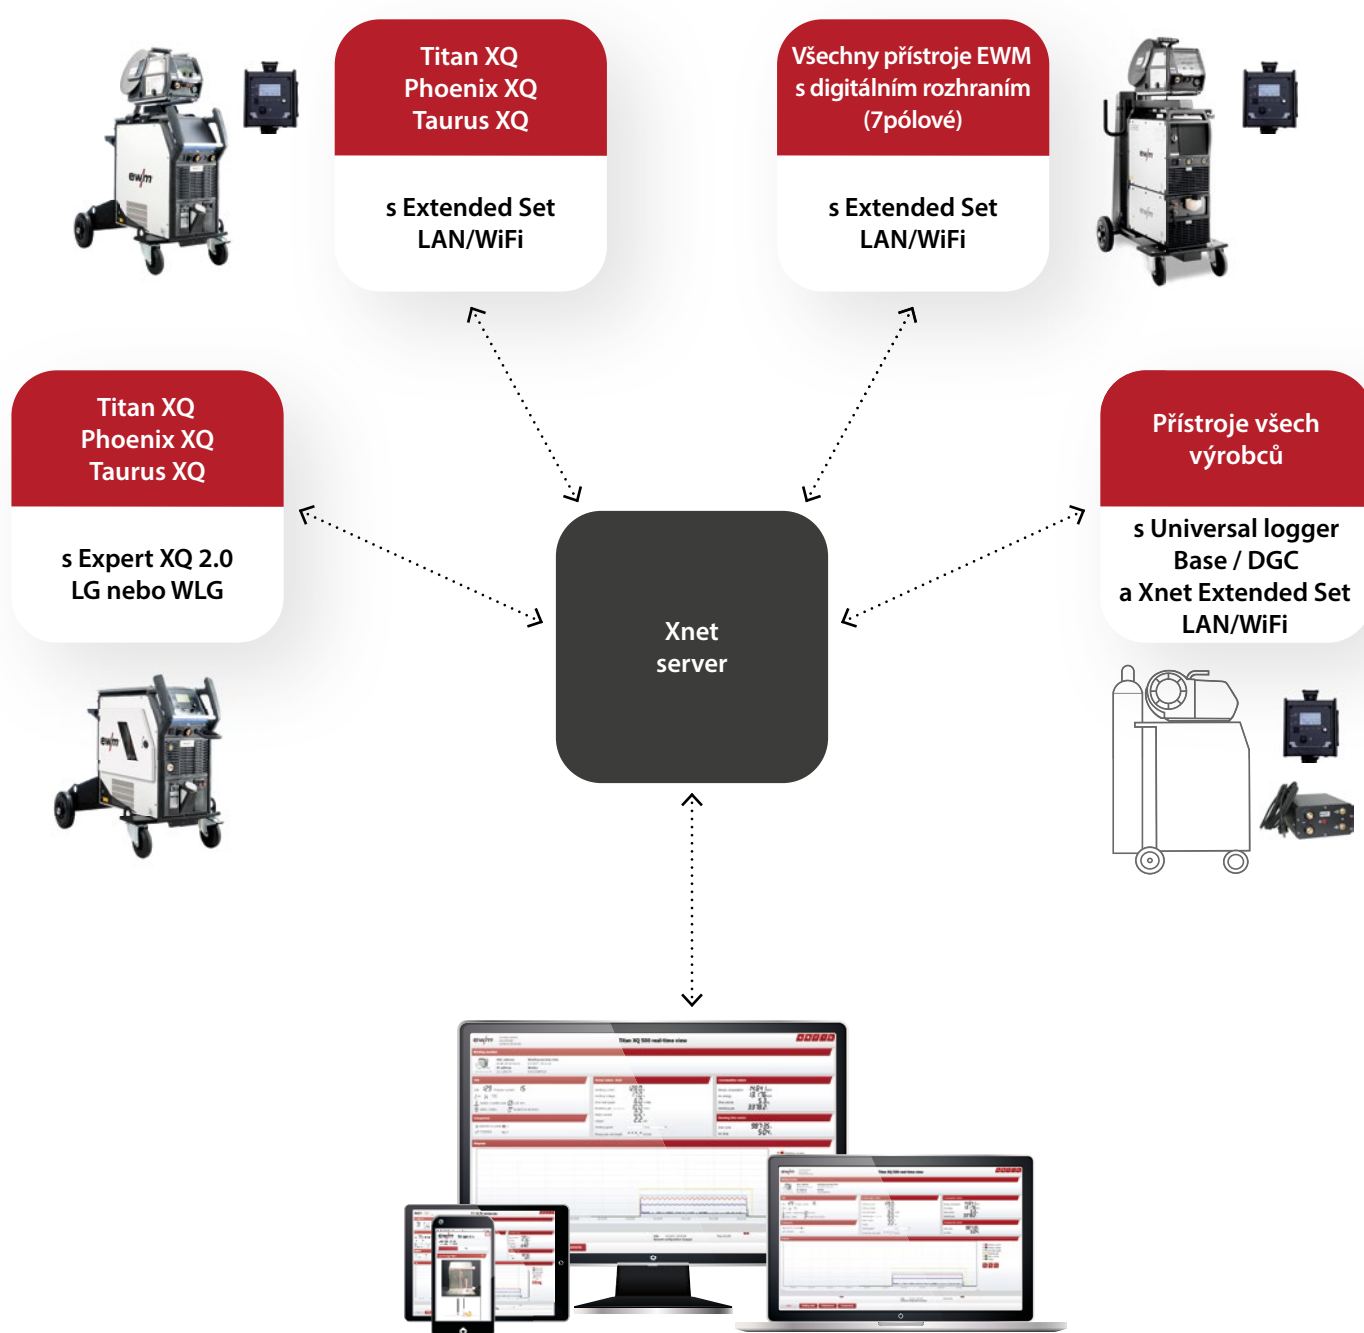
Titan XQ
Phoenix XQ
Taurus XQ

s Extended Set
LAN/WiFi

Všechny přístroje EWM s digitálním rozhraním (7pólové)

s Extended Set
LAN/WiFi

Titan XQ
Phoenix XQ
Taurus XQ

s Expert XQ 2.0
LG nebo WLG

Xnet
server

Přístroje všech výrobců

s Universal logger
Base / DGC
a Xnet Extended Set
LAN/WiFi

ewm

ewm

ewm

ewm

Titan XQ 500 real-time view

ewm

ewm